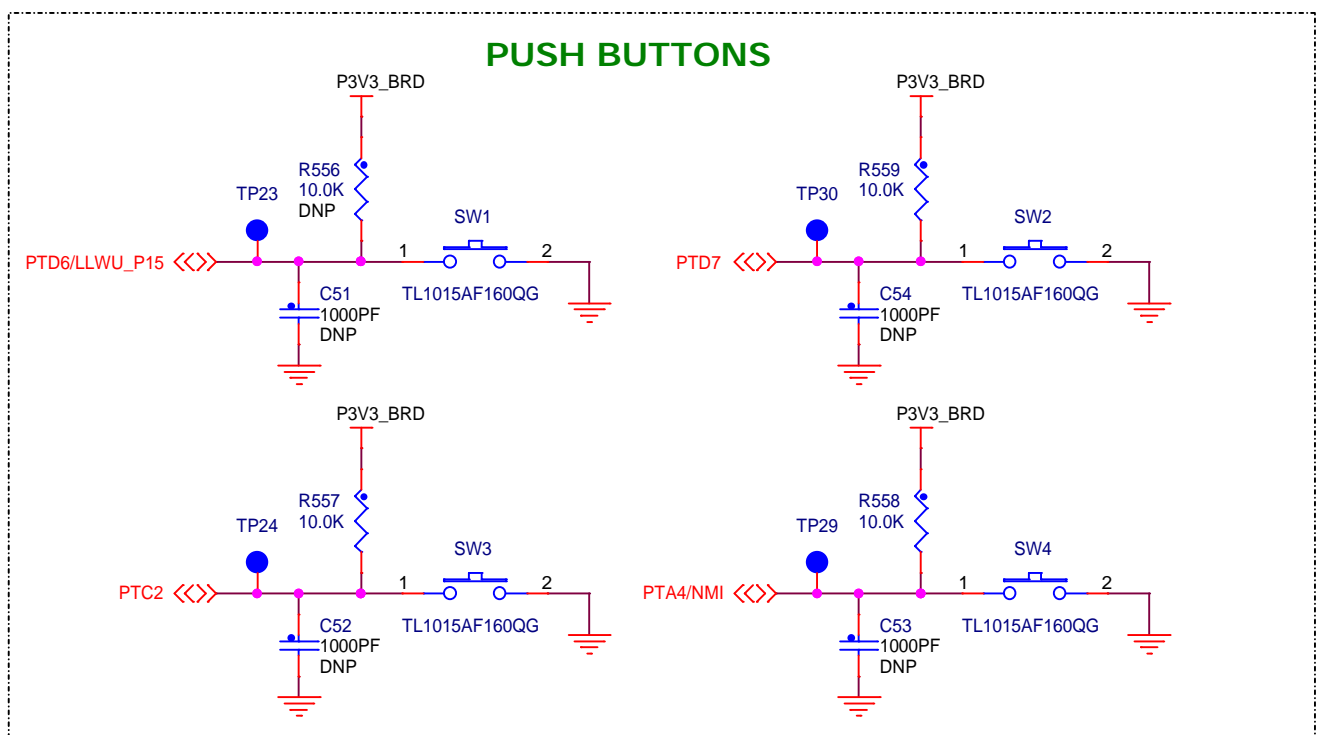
PUSH BUTTONS

P3V3_BRD
R556
10.0K
DNP
TP23
SW1
PTD6/LLWU_P15
1
2
C51
1000PF
DNP
TL1015AF160QG

P3V3_BRD
R559
10.0K
TP30
SW2
PTD7
1
2
C54
1000PF
DNP
TL1015AF160QG

P3V3_BRD
R557
10.0K
TP24
SW3
PTC2
1
2
C52
1000PF
DNP
TL1015AF160QG

P3V3_BRD
R558
10.0K
TP29
SW4
PTA4/NMI
1
2
C53
1000PF
DNP
TL1015AF160QG